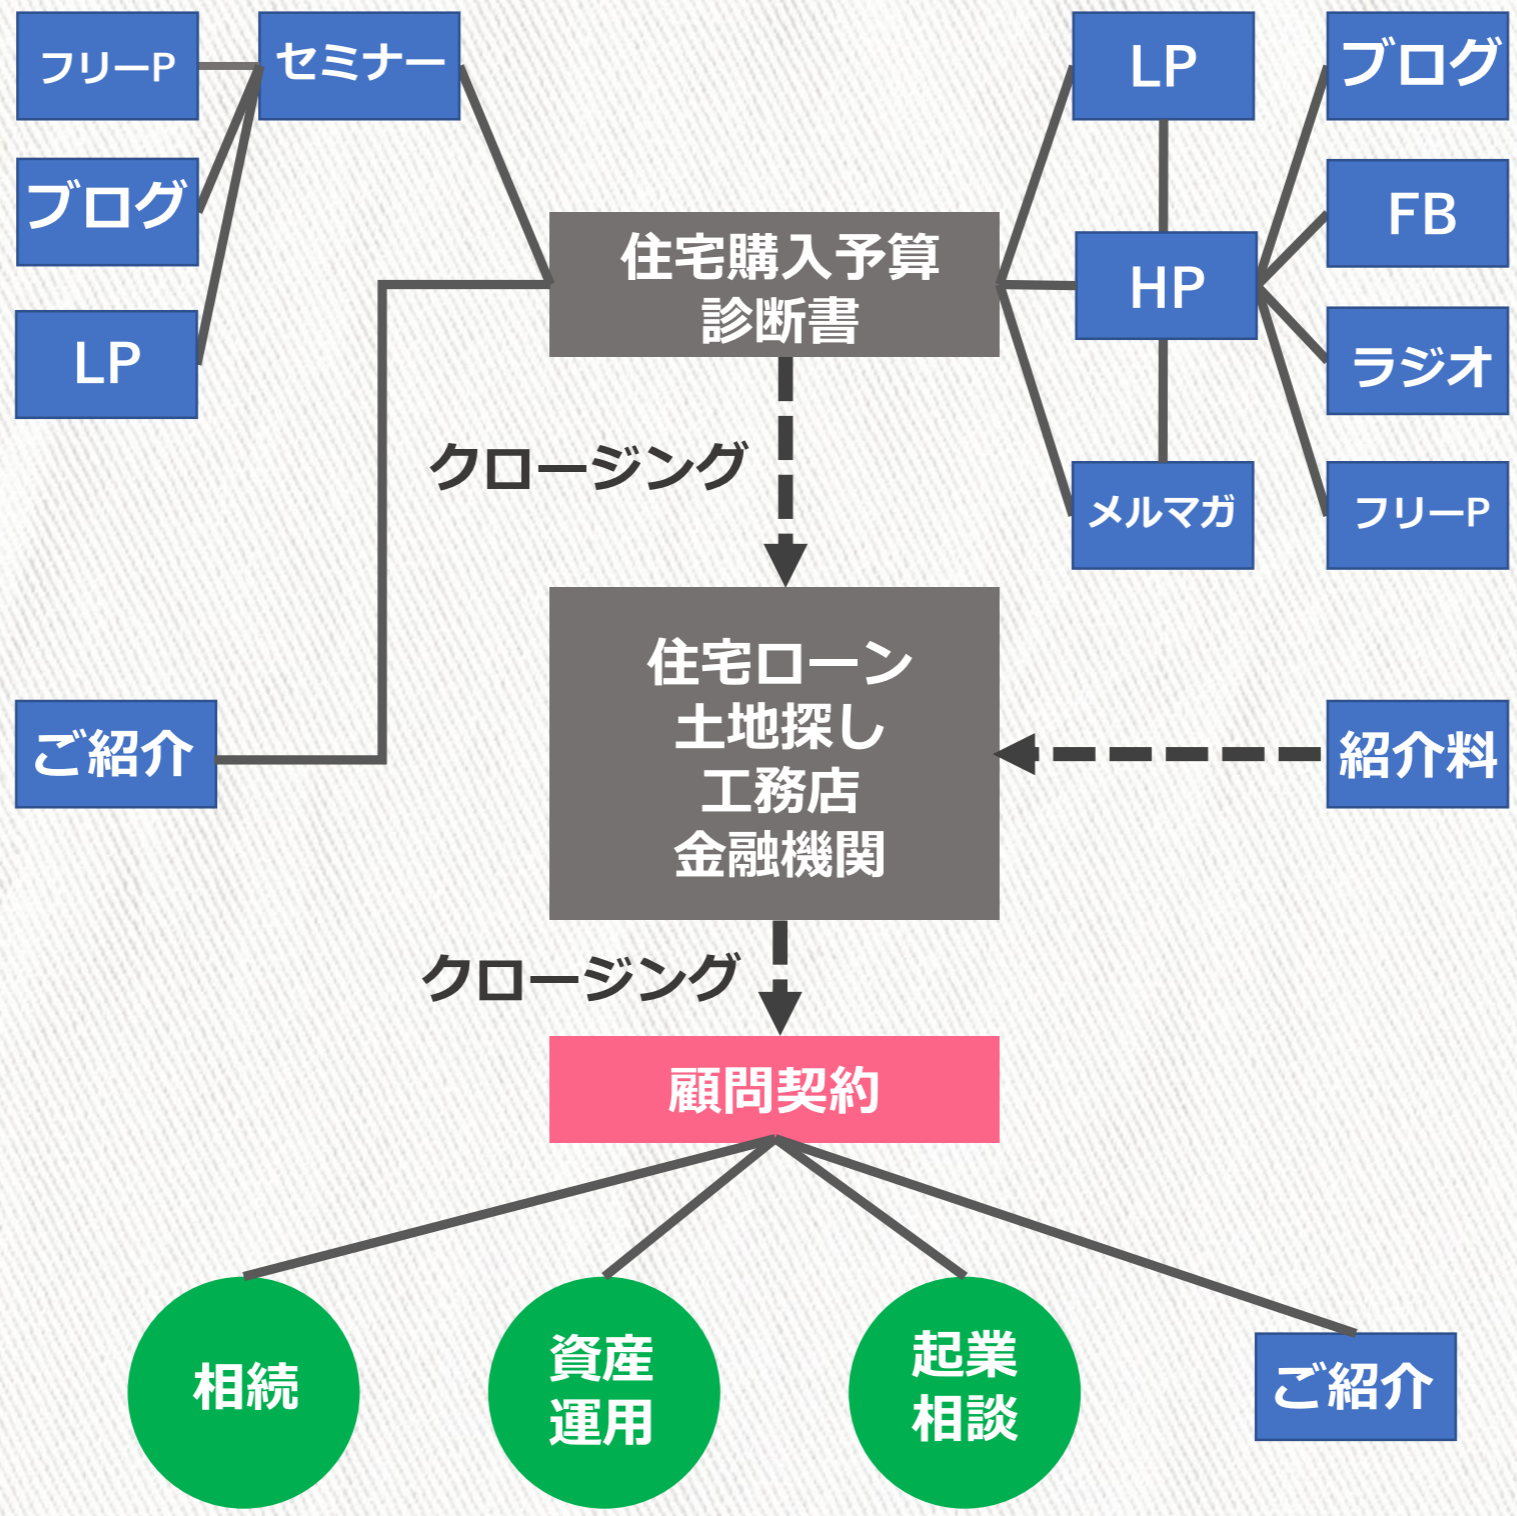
フリーP

ブログ

LP

セミナー

LP

HP

メルマガ

ブログ

FB

ラジオ

フリーP

住宅購入予算
診断書

クロージング

ご紹介

住宅ローン
土地探し
工務店
金融機関

紹介料

クロージング

顧問契約

相続

資産
運用

起業
相談

ご紹介